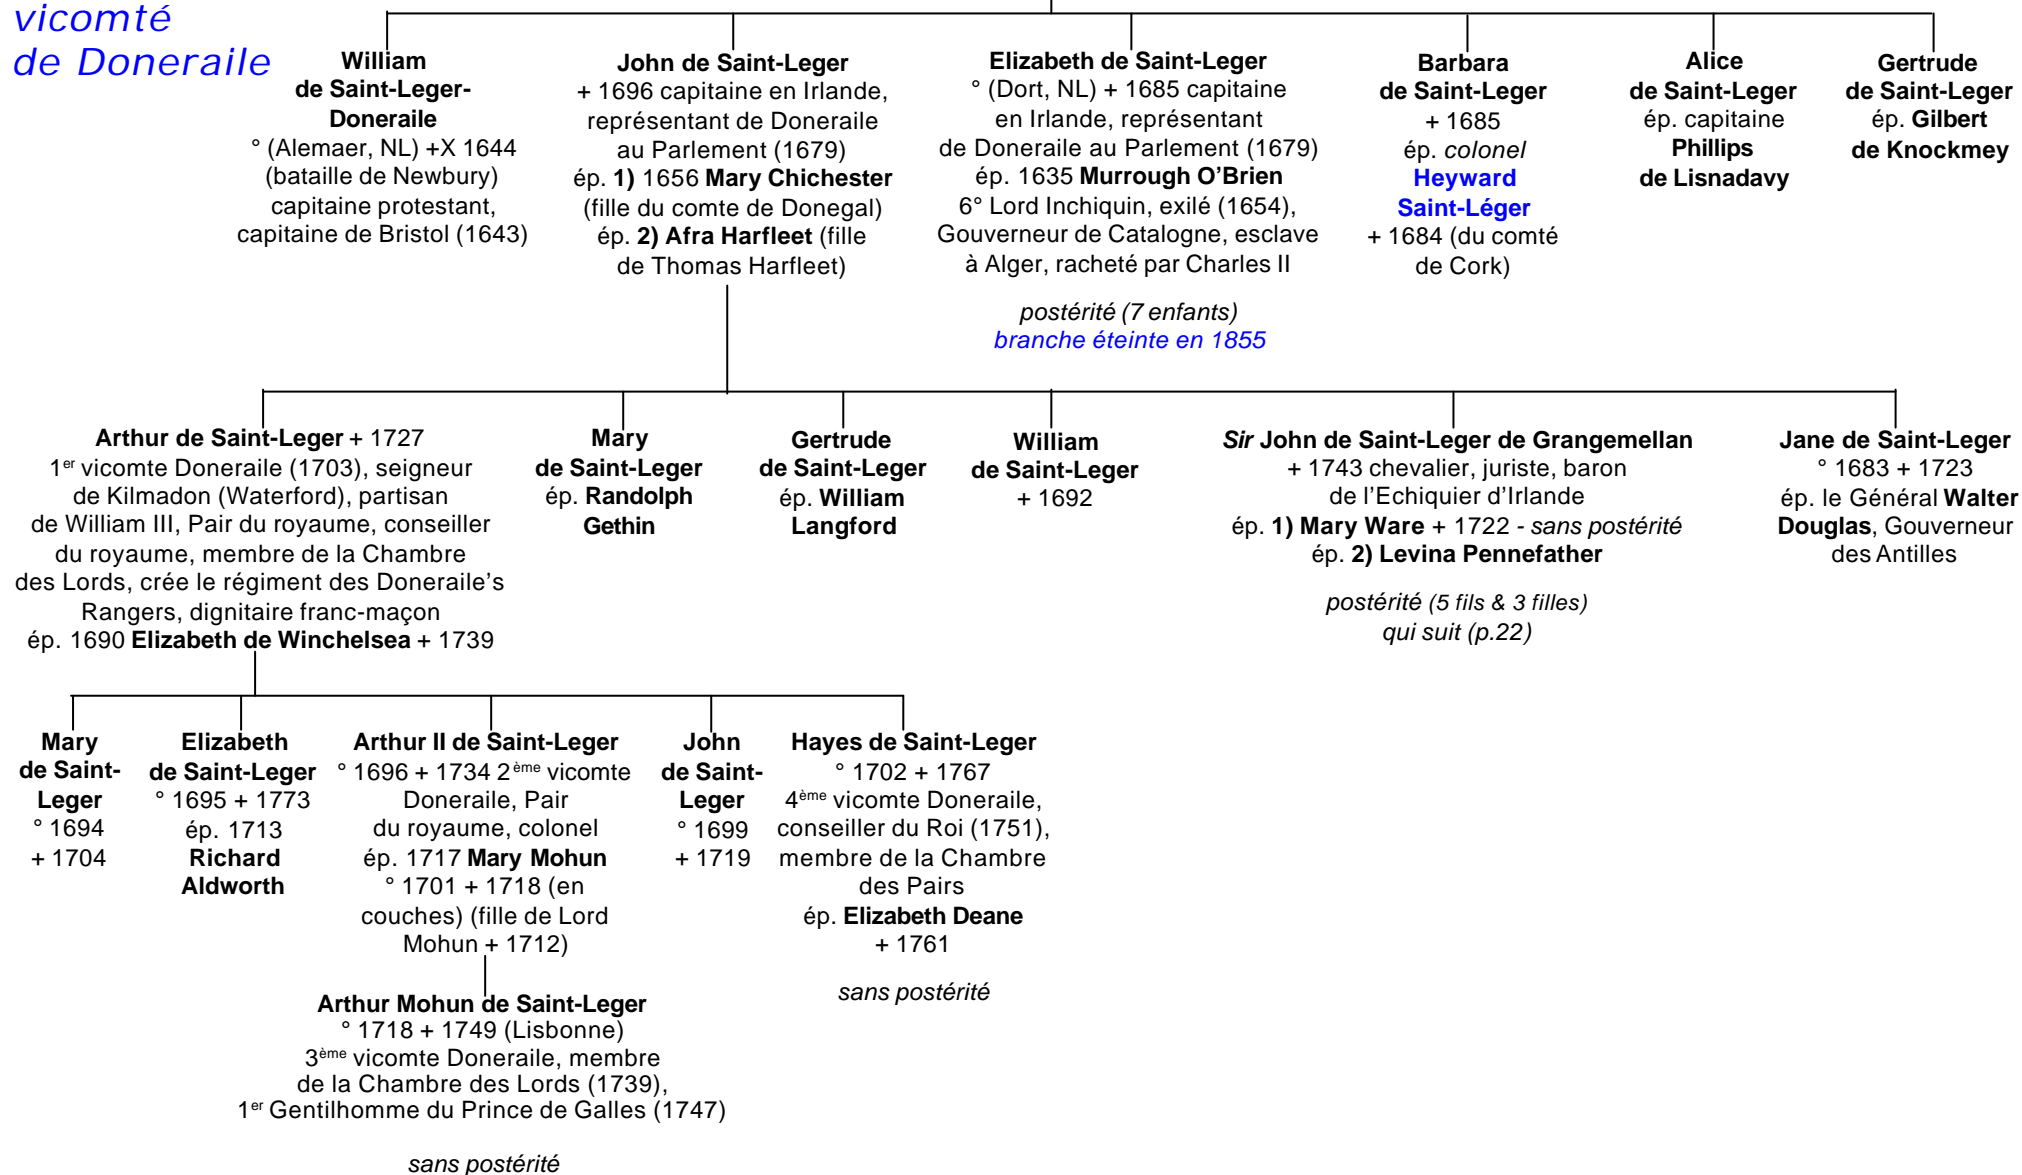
vicomté
de Doneraile

William de Saint-Leger-Doneraile
° (Alemaer, NL) +X 1644 (bataille de Newbury) capitaine protestant, capitaine de Bristol (1643)

John de Saint-Leger
+ 1696 capitaine en Irlande, représentant de Doneraile au Parlement (1679)
ép. 1) 1656 Mary Chichester (fille du comte de Donegal)
ép. 2) Afra Harfleet (fille de Thomas Harfleet)

Elizabeth de Saint-Leger
° (Dort, NL) + 1685 capitaine en Irlande, représentant de Doneraile au Parlement (1679)
ép. 1635 Murrough O'Brien 6° Lord Inchiquin, exilé (1654), Gouverneur de Catalogne, esclave à Alger, racheté par Charles II

postérité (7 enfants)
branche éteinte en 1855

Barbara de Saint-Leger
+ 1685
ép. colonel Heyward Saint-Léger + 1684 (du comté de Cork)

Alice de Saint-Leger
ép. capitaine Phillips de Lisnadavy

Gertrude de Saint-Leger
ép. Gilbert de Knockmey

Arthur de Saint-Leger + 1727
1er vicomte Doneraile (1703), seigneur de Kilmadon (Waterford), partisan de William III, Pair du royaume, conseiller du royaume, membre de la Chambre des Lords, crée le régiment des Doneraile's Rangers, dignitaire franc-maçon
ép. 1690 Elizabeth de Winchelsea + 1739

Mary de Saint-Leger
ép. Randolph Gethin

Gertrude de Saint-Leger
ép. William Langford

William de Saint-Leger
+ 1692

Sir John de Saint-Leger de Grangemellan
+ 1743 chevalier, juriste, baron de l'Echiquier d'Irlande
ép. 1) Mary Ware + 1722 - sans postérité
ép. 2) Levina Pennefather

postérité (5 fils & 3 filles)
qui suit (p.22)

Jane de Saint-Leger
° 1683 + 1723
ép. le Général Walter Douglas, Gouverneur des Antilles

Mary de Saint-Leger
° 1694
+ 1704

Elizabeth de Saint-Leger
° 1695 + 1773
ép. 1713 Richard Aldworth

Arthur II de Saint-Leger
° 1696 + 1734 2ème vicomte Doneraile, Pair du royaume, colonel
ép. 1717 Mary Mohun ° 1701 + 1718 (en couches) (fille de Lord Mohun + 1712)

John de Saint-Leger
° 1699
+ 1719

Hayes de Saint-Leger
° 1702 + 1767
4ème vicomte Doneraile, conseiller du Roi (1751), membre de la Chambre des Pairs
ép. Elizabeth Deane + 1761

sans postérité

Arthur Mohun de Saint-Leger
° 1718 + 1749 (Lisbonne)
3ème vicomte Doneraile, membre de la Chambre des Lords (1739), 1er Gentilhomme du Prince de Galles (1747)

sans postérité